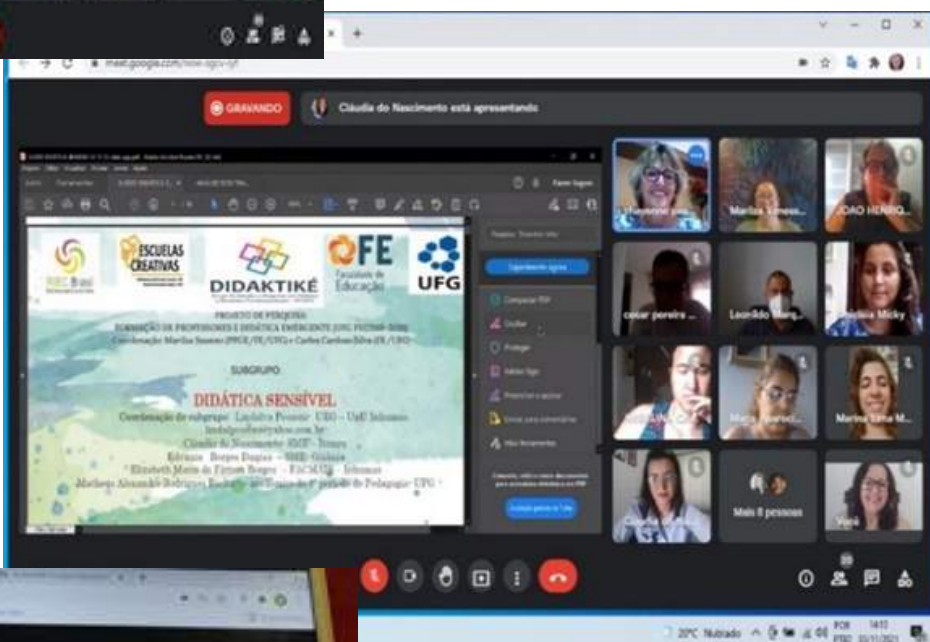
meet.google.com/

GRAVANDO

Cláudia do Nascimento está apresentando

ESCUELAS CREATIVAS

DIDAKTIKÉ

FE Faculdade de Educação

UFG

PROJETO DE PESQUISA
FORMAÇÃO DE PROFESSORES E DIDÁTICA EMERGENTE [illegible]
Coordenação: Marilza Suanno (PPGE/FE/UFG) e Carlos Cardoso Silva (FE/UFG)

SUBGRUPO

DIDÁTICA SENSÍVEL

Coordenação do subgrupo: Lindalva Pessoni UEG – UnU Inhumas
Cláudia do Nascimento SMF - Trindade
Edivânia Borges Duques - SME- Goiânia
Elizabeth Maria de Fatima Borges - FACMAIS - Inhumas
Matheus Alexandre Rodrigues Rosa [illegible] período de Pedagogia- UFG

Compartilhar PDF
Editar
Proteger
Adobe Sign
Preencher e assinar
Enviar para comentários
Mais ferramentas

Experimente agora

Marilza Suanno
JOAO HENRIQ...
cesar pereira ...
Leonildo Marq...
Micky
Maria ...
Marina Lima M...
Cláudia ...
Mais 8 pessoas
Você

20°C Nublado
POR
14:13